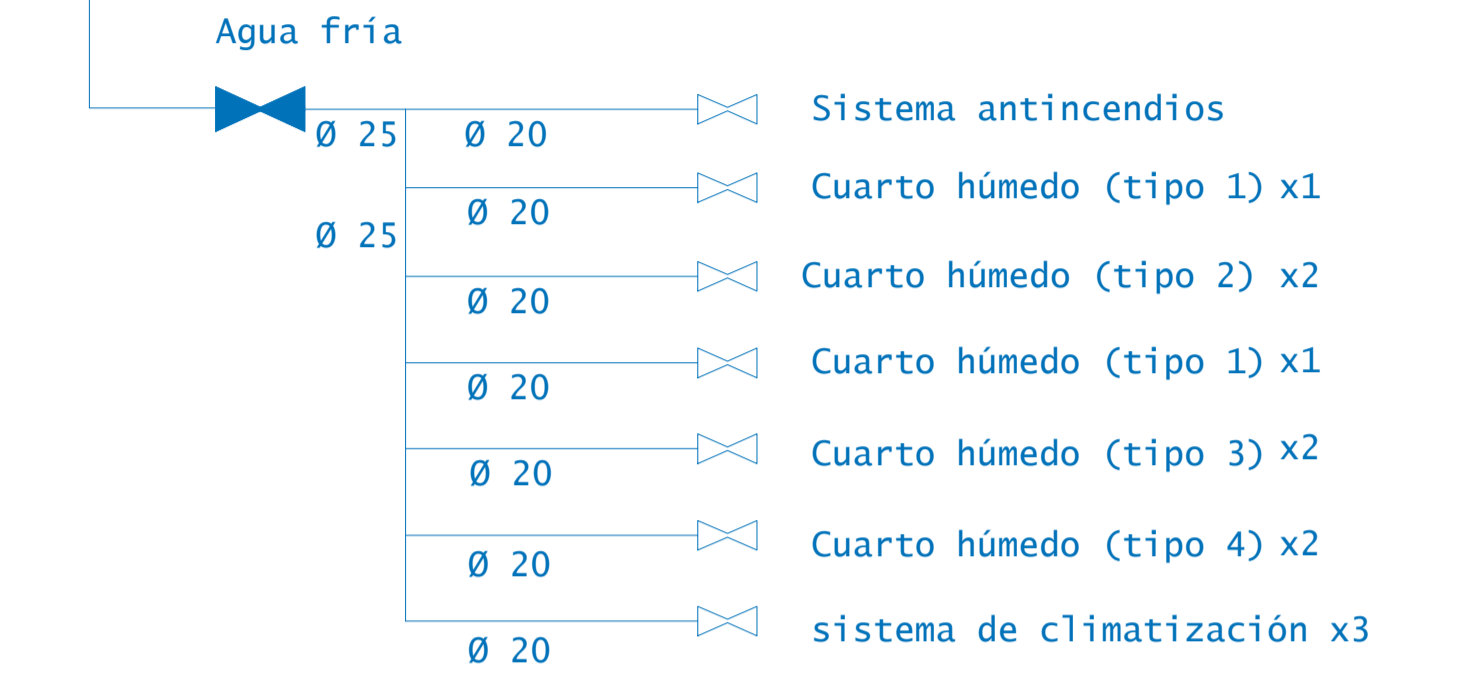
Agua fría

Ø 25

Ø 20

Sistema antincendios

Cuarto húmedo (tipo 1) x1

Ø 20

Ø 25

Cuarto húmedo (tipo 2) x2

Ø 20

Cuarto húmedo (tipo 1) x1

Ø 20

Cuarto húmedo (tipo 3) x2

Ø 20

Cuarto húmedo (tipo 4) x2

Ø 20

sistema de climatización x3

Ø 20